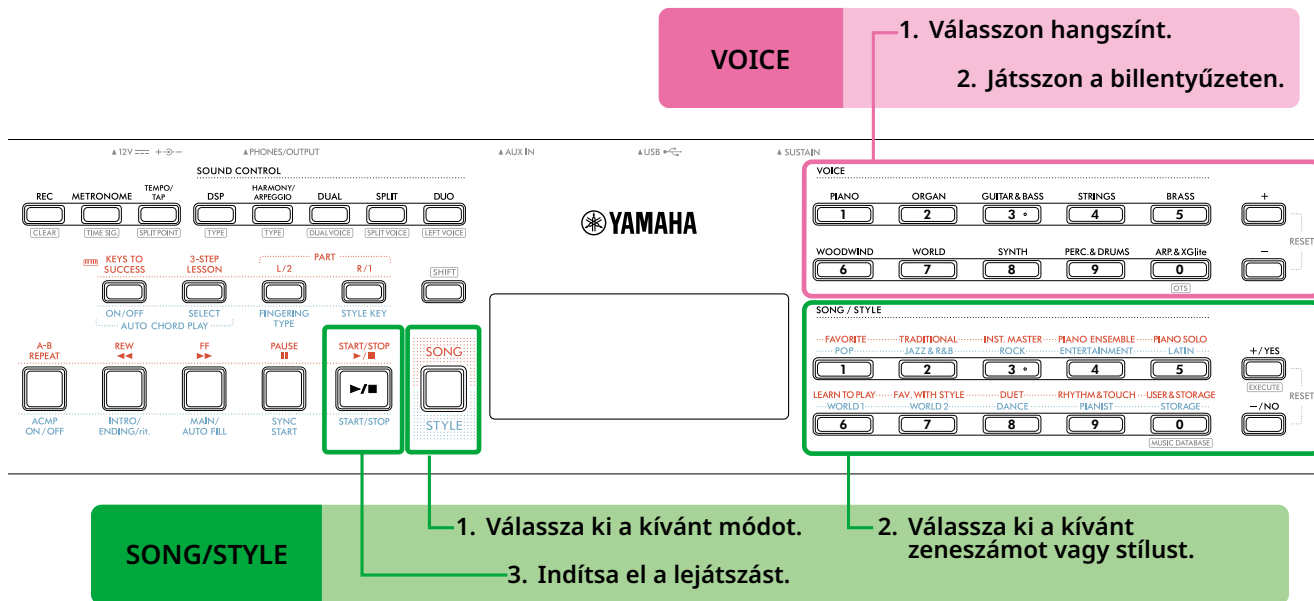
VOICE

1. Válasszon hangszínt.

2. Játsszon a billentyűzeten.

▲12V ⎓ ▲PHONES/OUTPUT ▲AUX IN ▲USB ▲SUSTAIN

SOUND CONTROL

REC CLEAR METRONOME TIME SIG TEMPO/TAP SPLIT POINT DSP TYPE HARMONY/ARPEGGIO TYPE DUAL DUAL VOICE SPLIT SPLIT VOICE DUO LEFT VOICE

YAMAHA

KEYS TO SUCCESS ON/OFF 3-STEP LESSON SELECT AUTO CHORD PLAY PART L/2 FINGERING TYPE R/1 STYLE KEY SHIFT

A-B REPEAT ACMP ON/OFF REW ◄◄ INTRO/ ENDING/rit. FF ►► MAIN/ AUTO FILL PAUSE SYNC START START/STOP ►/■ START/STOP SONG STYLE

VOICE
PIANO 1 ORGAN 2 GUITAR & BASS 3 STRINGS 4 BRASS 5 + RESET
WOODWIND 6 WORLD 7 SYNTH 8 PERC. & DRUMS 9 ARP. & XGlite 0 OTS −

SONG / STYLE
FAVORITE POP 1 TRADITIONAL JAZZ & R&B 2 INST. MASTER ROCK 3 PIANO ENSEMBLE ENTERTAINMENT 4 PIANO SOLO LATIN 5 +/YES EXECUTE RESET
LEARN TO PLAY WORLD 1 6 FAV. WITH STYLE WORLD 2 7 DUET DANCE 8 RHYTHM & TOUCH PIANIST 9 USER & STORAGE STORAGE 0 MUSIC DATABASE −/NO

SONG/STYLE

1. Válassza ki a kívánt módot.

2. Válassza ki a kívánt zeneszámot vagy stílust.

3. Indítsa el a lejátszást.